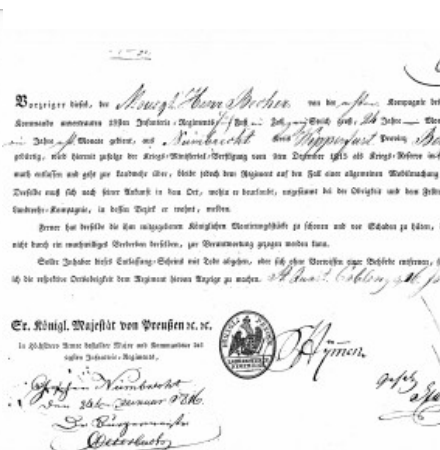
Vorzeiger dieses, der Musq. Heinr. Becker von der sechsten Kompagnie des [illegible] Kommando unterstehenden 28ten Infanterie-Regiments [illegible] Zoll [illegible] Strich groß, 26 Jahre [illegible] Monat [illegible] Jahre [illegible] Monate gedient, aus Nümbrecht Kreis Wipperfurt Provinz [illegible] gebürtig, wird hiermit zufolge der Kriegs-Ministerial-Verfügung vom 2ten December 1815 als Kriegs-Reserve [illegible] wird entlassen und geht zur Landwehr über, findet jedoch dem Regiment auf den Fall einer allgemeinen Mobilmachung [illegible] Derselbe muß sich nach seiner Ankunft in dem Ort, wohin er beurlaubt, unverzüglich bei der Obrigkeit und dem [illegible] Landwehr-Kompagnie, in deren Bezirk er wohnt, melden.

Ferner hat derselbe die ihm mitgegebenen Königlichen Montirungsstücke zu schonen und vor Schaden zu hüten, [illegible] nicht durch ein muthwilliges Verderben derselben, zur Verantwortung gezogen werden kann.

Sollte Inhaber dieses Entlassungs-Scheins mit Tode abgehen, oder sich ohne Vorwissen einer Behörde entfernen, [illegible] ist die respektive Ortsobrigkeit dem Regiment hiervon Anzeige zu machen. St. Quart. Coblenz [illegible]

Sr. Königl. Majestät von Preußen rc. rc.
In Höchstdero Armee bestallter Major und Kommandeur des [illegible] Infanterie-Regiments,

Hymen

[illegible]

Gesehen Nümbrecht
den 24ten Januar 18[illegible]
Der Bürgermeister
Osterhaus